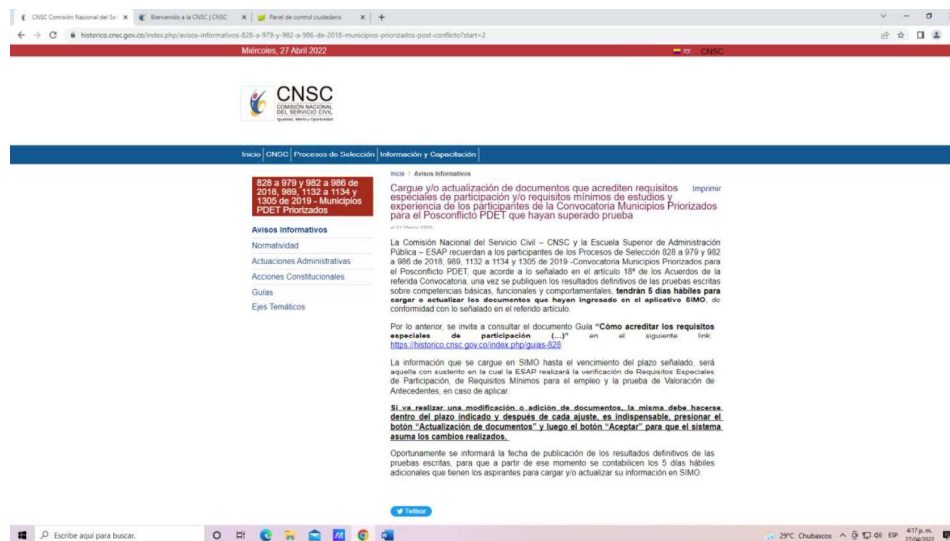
CNSC Comisión Nacional del Se × | Bienvenido a la CNSC | CNSC × | Panel de control ciudadano × | +

historico.cnsc.gov.co/index.php/avisos-informativos-828-a-979-y-982-a-986-de-2018-municipios-priorizados-post-conflicto?start=2

Miércoles, 27 Abril 2022

CNSC

CNSC
COMISIÓN NACIONAL DEL SERVICIO CIVIL
Igualdad, Mérito y Oportunidad

Inicio | CNSC | Procesos de Selección | Información y Capacitación

828 a 979 y 982 a 986 de 2018, 989, 1132 a 1134 y 1305 de 2019 - Municipios PDET Priorizados

Avisos Informativos
Normatividad
Actuaciones Administrativas
Acciones Constitucionales
Guías
Ejes Temáticos

Inicio / Avisos Informativos

Cargue y/o actualización de documentos que acrediten requisitos especiales de participación y/o requisitos mínimos de estudios y experiencia de los participantes de la Convocatoria Municipios Priorizados para el Posconflicto PDET que hayan superado prueba

Imprimir

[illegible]

La Comisión Nacional del Servicio Civil – CNSC y la Escuela Superior de Administración Pública – ESAP recuerdan a los participantes de los Procesos de Selección 828 a 979 y 982 a 986 de 2018, 989, 1132 a 1134 y 1305 de 2019 -Convocatoria Municipios Priorizados para el Posconflicto PDET, que acorde a lo señalado en el artículo 18° de los Acuerdos de la referida Convocatoria, una vez se publiquen los resultados definitivos de las pruebas escritas sobre competencias básicas, funcionales y comportamentales, **tendrán 5 días hábiles para cargar o actualizar los documentos que hayan ingresado en el aplicativo SIMO**, de conformidad con lo señalado en el referido artículo.

Por lo anterior, se invita a consultar el documento Guía **"Cómo acreditar los requisitos especiales de participación (…)"** en el siguiente link: https://historico.cnsc.gov.co/index.php/guias-828

La información que se cargue en SIMO hasta el vencimiento del plazo señalado, será aquella con sustento en la cual la ESAP realizará la verificación de Requisitos Especiales de Participación, de Requisitos Mínimos para el empleo y la prueba de Valoración de Antecedentes, en caso de aplicar.

**Si va realizar una modificación o adición de documentos, la misma debe hacerse dentro del plazo indicado y después de cada ajuste, es indispensable, presionar el botón "Actualización de documentos" y luego el botón "Aceptar" para que el sistema asuma los cambios realizados.**

Oportunamente se informará la fecha de publicación de los resultados definitivos de las pruebas escritas, para que a partir de ese momento se contabilicen los 5 días hábiles adicionales que tienen los aspirantes para cargar y/o actualizar su información en SIMO.

Twittear

Escribe aquí para buscar.

29°C Chubascos ESP 4:17 p. m. 27/04/2022